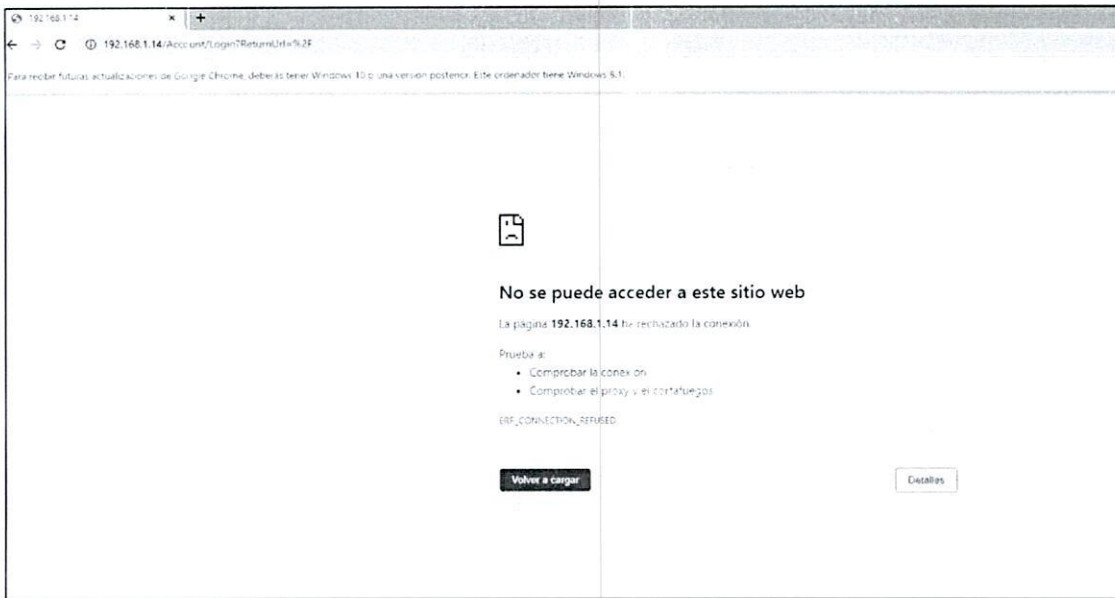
192.168.1.14 ×

192.168.1.14/Account/Login?ReturnUrl=%2F

Para recibir futuras actualizaciones de Google Chrome, deberás tener Windows 10 o una versión posterior. Este ordenador tiene Windows 8.1.

No se puede acceder a este sitio web

La página 192.168.1.14 ha rechazado la conexión.

Prueba a:

- Comprobar la conexión
- Comprobar el proxy y el cortafuegos

ERR_CONNECTION_REFUSED

Volver a cargar

Detalles